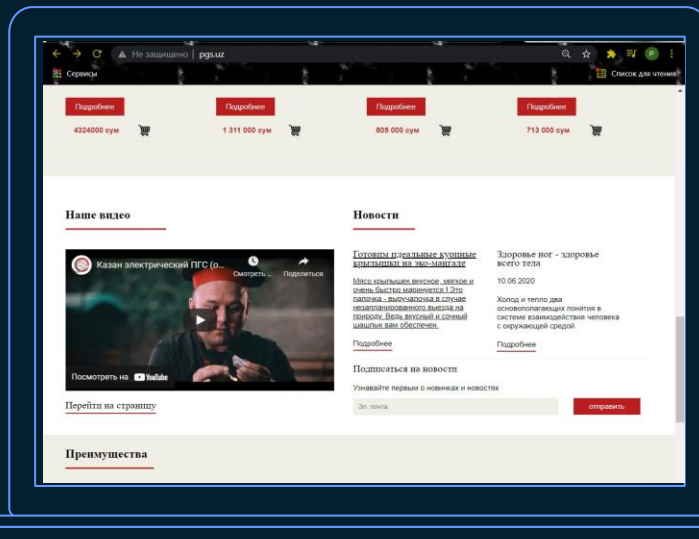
Не защищено | pgs.uz

Сервисы

Список для чтения

Подробнее

4324000 сум

Подробнее

1 311 000 сум

Подробнее

805 000 сум

Подробнее

713 000 сум

Наше видео

Казан электрический ПГС (о...

Смотреть ...

Поделиться

Посмотреть на YouTube

Перейти на страницу

Новости

Готовим идеальные куриные крылышки на эко-мангале

Мясо крылышек вкусное, мягкое и очень быстро маринуется ! Это палочка - выручалочка в случае незапланированного выезда на природу. Ведь вкусный и сочный шашлык вам обеспечен.

Подробнее

Здоровье ног - здоровье всего тела

10.06.2020

Холод и тепло два основополагающих понятия в системе взаимодействия человека с окружающей средой

Подробнее

Подписаться на новости

Узнавайте первым о новинках и новостях

Эл. почта

отправить

Преимущества